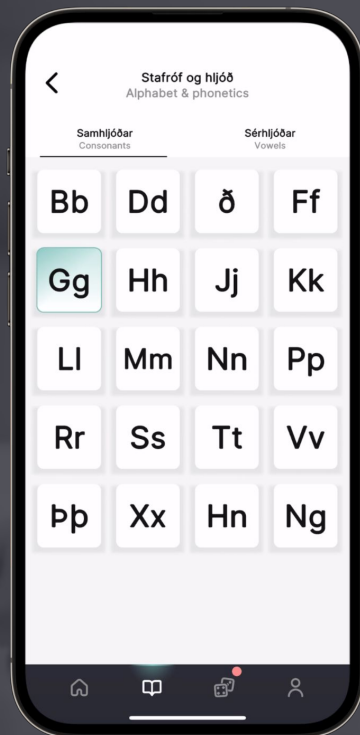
Stafróf og hljóð
Alphabet & phonetics

Samhljóðar
Consonants

Sérhljóðar
Vowels

| Bb | Dd | ð | Ff |
|---|---|---|---|
| Gg | Hh | Jj | Kk |
| Ll | Mm | Nn | Pp |
| Rr | Ss | Tt | Vv |
| Þþ | Xx | Hn | Ng |